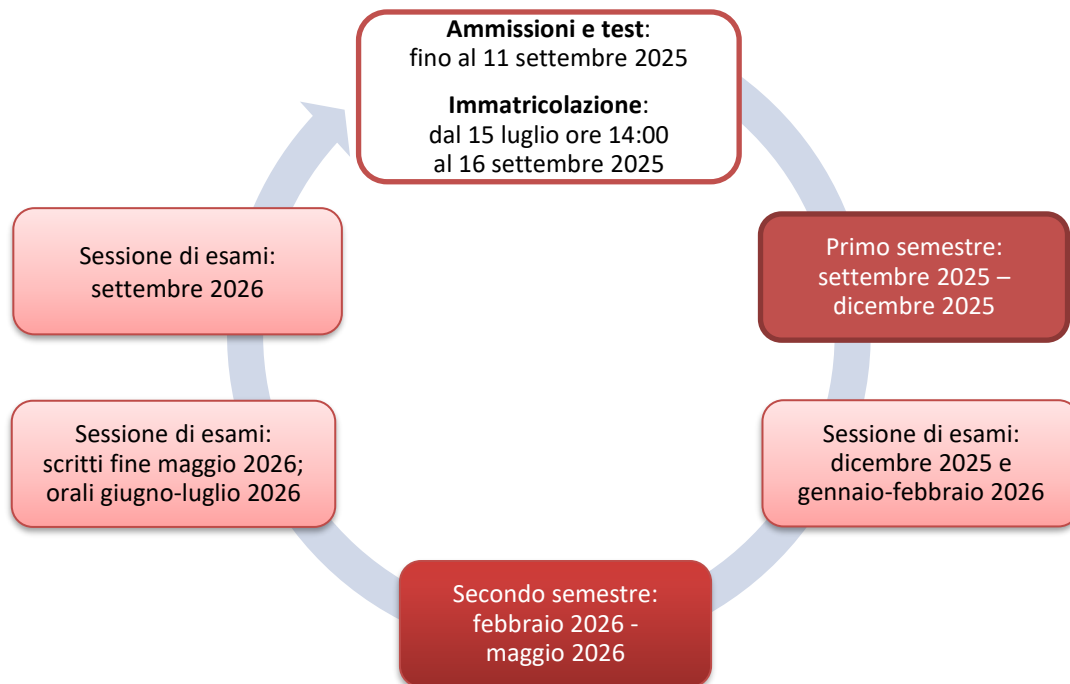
**Ammissioni e test**: fino al 11 settembre 2025

**Immatricolazione**: dal 15 luglio ore 14:00 al 16 settembre 2025

Primo semestre: settembre 2025 – dicembre 2025

Sessione di esami: dicembre 2025 e gennaio-febbraio 2026

Secondo semestre: febbraio 2026 - maggio 2026

Sessione di esami: scritti fine maggio 2026; orali giugno-luglio 2026

Sessione di esami: settembre 2026